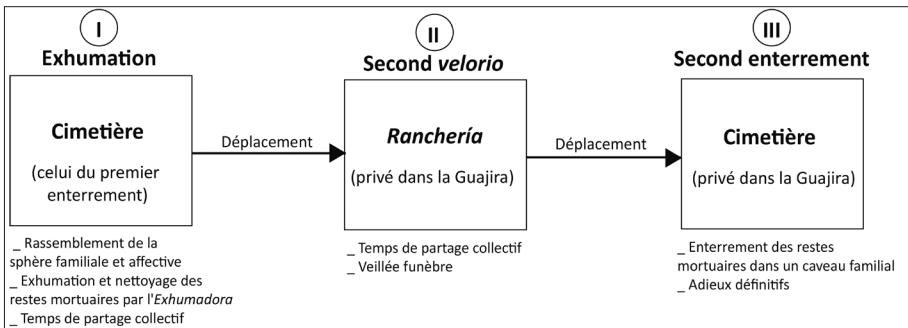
I

Exhumation

Cimetière

(celui du premier enterrement)

_ Rassemblement de la sphère familiale et affective
_ Exhumation et nettoyage des restes mortuaires par l'Exhumadora
_ Temps de partage collectif

Déplacement

II

Second velorio

Ranchería

(privé dans la Guajira)

_ Temps de partage collectif
_ Veillée funèbre

Déplacement

III

Second enterrement

Cimetière

(privé dans la Guajira)

_ Enterrement des restes mortuaires dans un caveau familial
_ Adieux définitifs